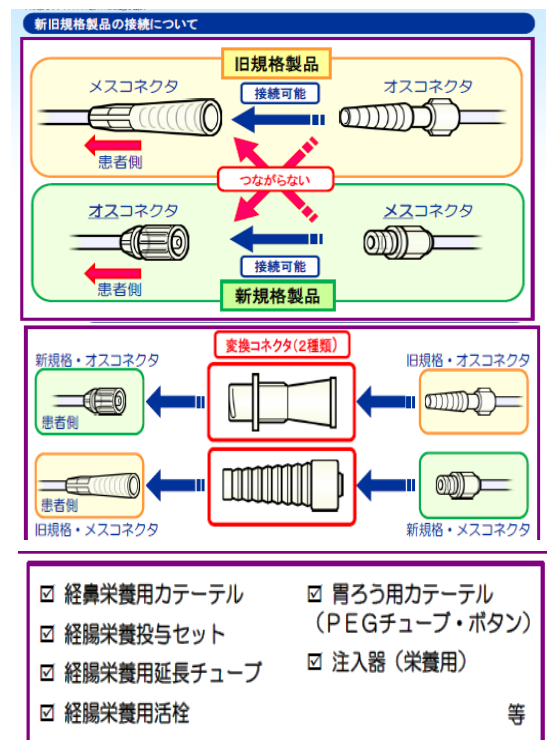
新旧規格製品の接続について

旧規格製品

メスコネクタ

オスコネクタ

接続可能

患者側

つながらない

オスコネクタ

メスコネクタ

接続可能

患者側

新規格製品

変換コネクタ（2種類）

新規格・オスコネクタ

旧規格・オスコネクタ

患者側

患者側

旧規格・メスコネクタ

新規格・メスコネクタ

☑ 経鼻栄養用カテーテル

☑ 経腸栄養投与セット

☑ 経腸栄養用延長チューブ

☑ 経腸栄養用活栓

☑ 胃ろう用カテーテル（PEGチューブ・ボタン）

☑ 注入器（栄養用）

等